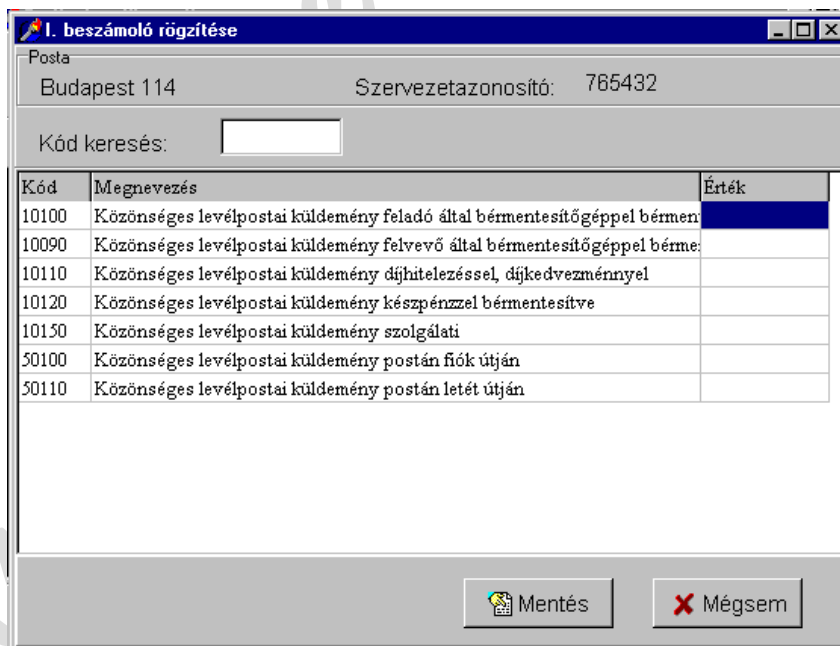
I. beszámoló rögzítése

Posta

Budapest 114

Szervezetazonosító: 765432

Kód keresés:

| Kód | Megnevezés | Érték |
|---|---|---|
| 10100 | Közönséges levélpostai küldemény feladó által bérmentesítőgéppel bérmen | |
| 10090 | Közönséges levélpostai küldemény felvevő által bérmentesítőgéppel bérme | |
| 10110 | Közönséges levélpostai küldemény díjhitelezéssel, díjkedvezménnyel | |
| 10120 | Közönséges levélpostai küldemény készpénzzel bérmentesítve | |
| 10150 | Közönséges levélpostai küldemény szolgálati | |
| 50100 | Közönséges levélpostai küldemény postán fiók útján | |
| 50110 | Közönséges levélpostai küldemény postán letét útján | |

Mentés

Mégsem